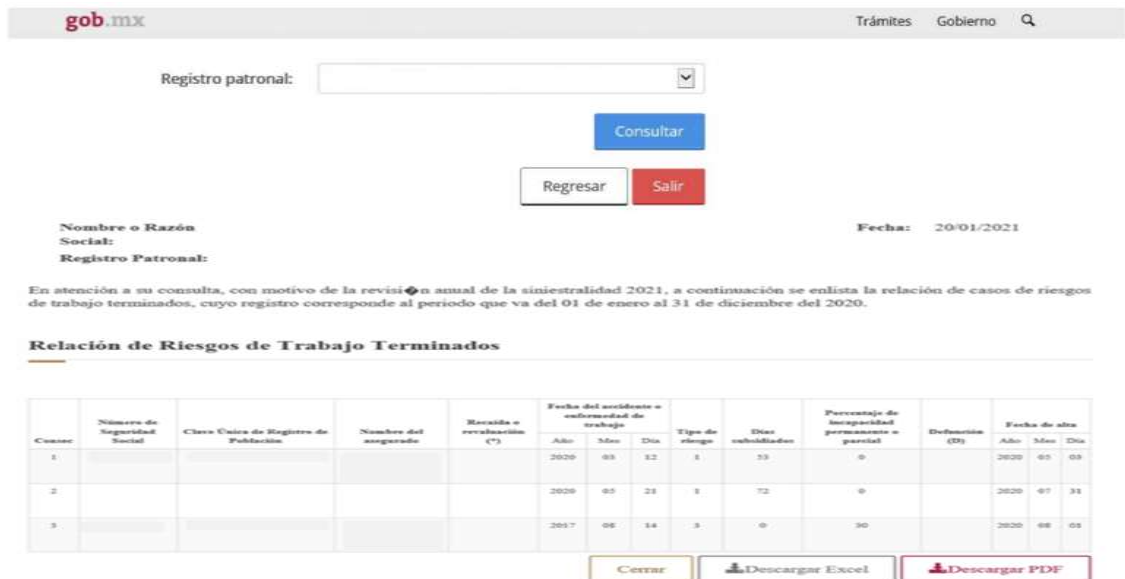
gob.mx

Trámites Gobierno

Registro patronal:

Consultar

Regresar Salir

Nombre o Razón Social:

Registro Patronal:

Fecha: 20/01/2021

En atención a su consulta, con motivo de la revisi�n anual de la siniestralidad 2021, a continuación se enlista la relación de casos de riesgos de trabajo terminados, cuyo registro corresponde al periodo que va del 01 de enero al 31 de diciembre del 2020.

Relación de Riesgos de Trabajo Terminados

| Consec | Número de Seguridad Social | Clave Única de Registro de Población | Nombre del asegurado | Recaída o revaluación (*) | Fecha del accidente o enfermedad de trabajo Año | Mes | Día | Tipo de riesgo | Días subsidiados | Porcentaje de incapacidad permanente o parcial | Defunción (D) | Fecha de alta Año | Mes | Día |
|---|---|---|---|---|---|---|---|---|---|---|---|---|---|---|
| 1 | | | | | 2020 | 03 | 12 | 1 | 33 | 0 | | 2020 | 03 | 03 |
| 2 | | | | | 2020 | 05 | 21 | 1 | 72 | 0 | | 2020 | 07 | 31 |
| 3 | | | | | 2017 | 08 | 14 | 3 | 0 | 30 | | 2020 | 08 | 03 |

Cerrar Descargar Excel Descargar PDF